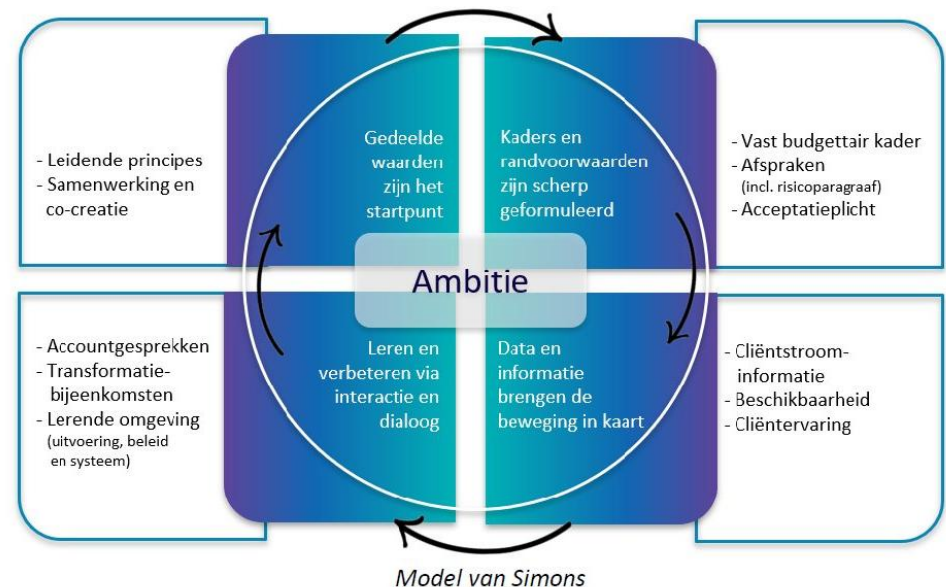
- Leidende principes
- Samenwerking en co-creatie

Gedeelde waarden zijn het startpunt

Kaders en randvoorwaarden zijn scherp geformuleerd

- Vast budgettair kader
- Afspraken (incl. risicoparagraaf)
- Acceptatieplicht

Ambitie

- Accountgesprekken
- Transformatiebijeenkomsten
- Lerende omgeving (uitvoering, beleid en systeem)

Leren en verbeteren via interactie en dialoog

Data en informatie brengen de beweging in kaart

- Cliëntstroominformatie
- Beschikbaarheid
- Cliëntervaring

Model van Simons